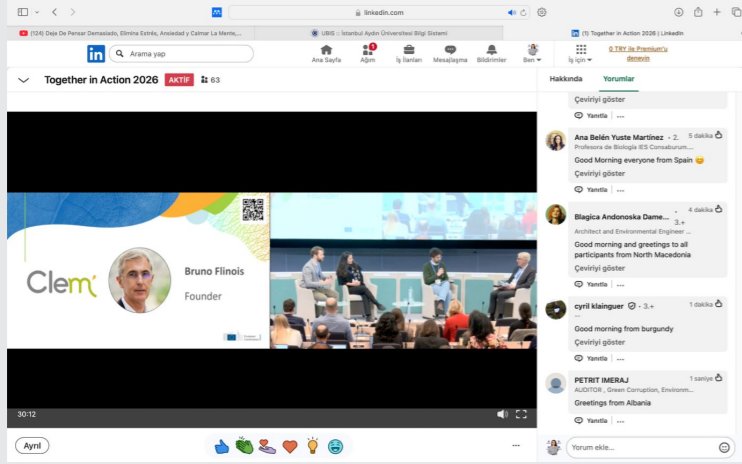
linkedin.com

(124) Deja De Pensar Demasiado, Elimina Estrés, Ansiedad y Calmar La Mente,...
UBIS :: İstanbul Aydın Üniversitesi Bilgi Sistemi
(1) Together in Action 2026 | LinkedIn

in Arama yap

Ana Sayfa Ağım 1 İş İlanları Mesajlaşma Bildirimler Ben İş için 0 TRY ile Premium'u deneyin

Together in Action 2026 AKTİF 63

Hakkında Yorumlar

Çeviriyi göster
Yanıtla ...

Ana Belén Yuste Martínez • 2. 5 dakika
Profesora de Biología IES Consaburum...
Good Morning everyone from Spain 😊
Çeviriyi göster
Yanıtla ...

Blagica Andonoska Dame... • 3.+ 4 dakika
Architect and Environmental Engineer ...
Good morning and greetings to all participants from North Macedonia
Çeviriyi göster
Yanıtla ...

cyril klainguer • 3.+ 1 dakika
...
Good morning from burgundy
Çeviriyi göster
Yanıtla ...

PETRIT IMERAJ 1 saniye
AUDITOR , Green Corruption, Environm...
Greetings from Albania
Yanıtla ...

Clem'

Bruno Flinois
Founder

30:12

Ayrıl

Yorum ekle...